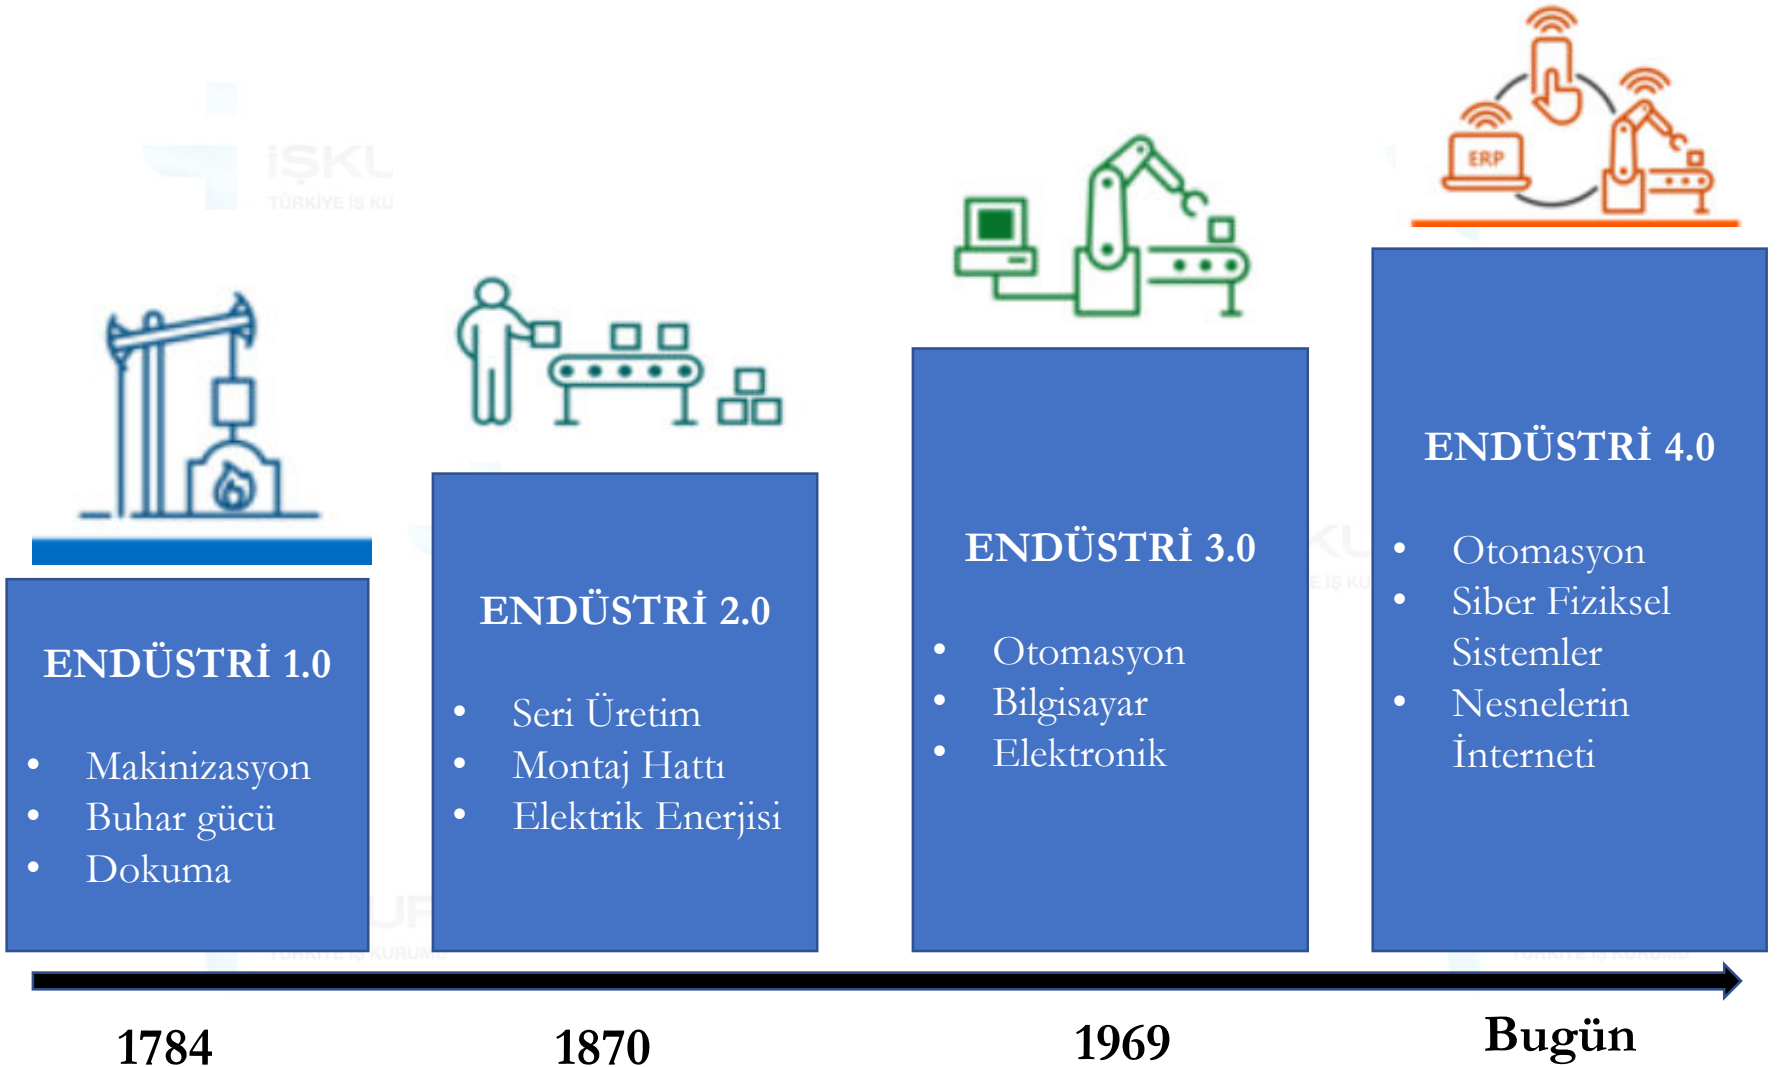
ERP

ENDÜSTRİ 1.0

- Makinizasyon
- Buhar gücü
- Dokuma

ENDÜSTRİ 2.0

- Seri Üretim
- Montaj Hattı
- Elektrik Enerjisi

ENDÜSTRİ 3.0

- Otomasyon
- Bilgisayar
- Elektronik

ENDÜSTRİ 4.0

- Otomasyon
- Siber Fiziksel Sistemler
- Nesnelerin İnterneti

1784

1870

1969

Bugün